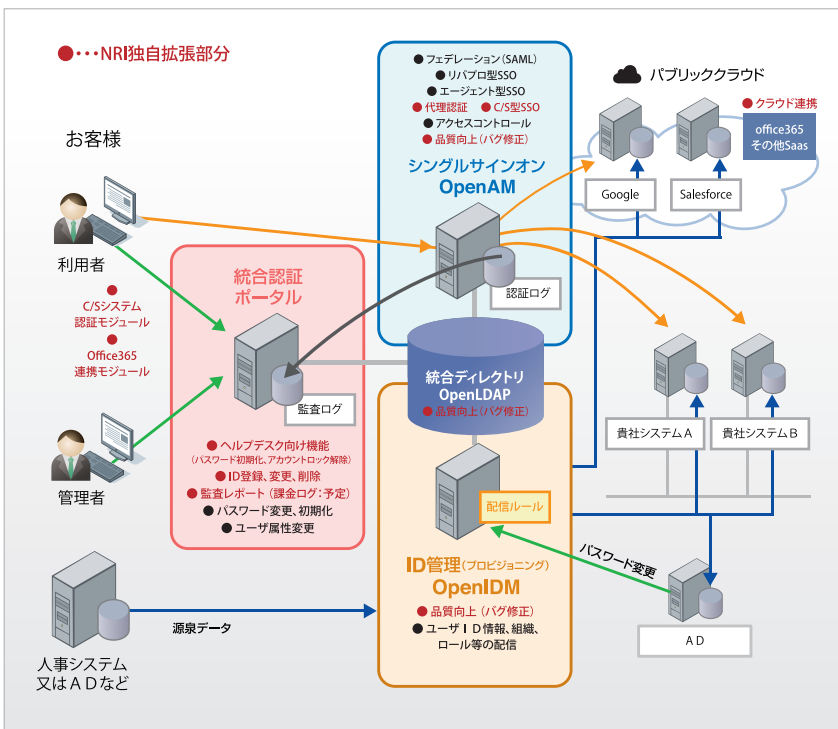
●・・・NRI独自拡張部分

● フェデレーション(SAML)
● リバプロ型SSO
● エージェント型SSO
● 代理認証　● C/S型SSO
● アクセスコントロール
● 品質向上（バグ修正）

シングルサインオン
OpenAM

認証ログ

パブリッククラウド

● クラウド連携

office365
その他Saas

Google

Salesforce

お客様

利用者

● C/Sシステム認証モジュール

● Office365連携モジュール

管理者

統合認証
ポータル

監査ログ

● ヘルプデスク向け機能
（パスワード初期化、アカウントロック解除）
● ID登録、変更、削除
● 監査レポート（課金ログ：予定）
● パスワード変更、初期化
● ユーザ属性変更

統合ディレクトリ
OpenLDAP
● 品質向上（バグ修正）

貴社システムＡ

貴社システムＢ

配信ルール

パスワード変更

ID管理（プロビジョニング）
OpenIDM
● 品質向上（バグ修正）
● ユーザＩＤ情報、組織、ロール等の配信

ＡＤ

源泉データ

人事システム
又はＡＤなど